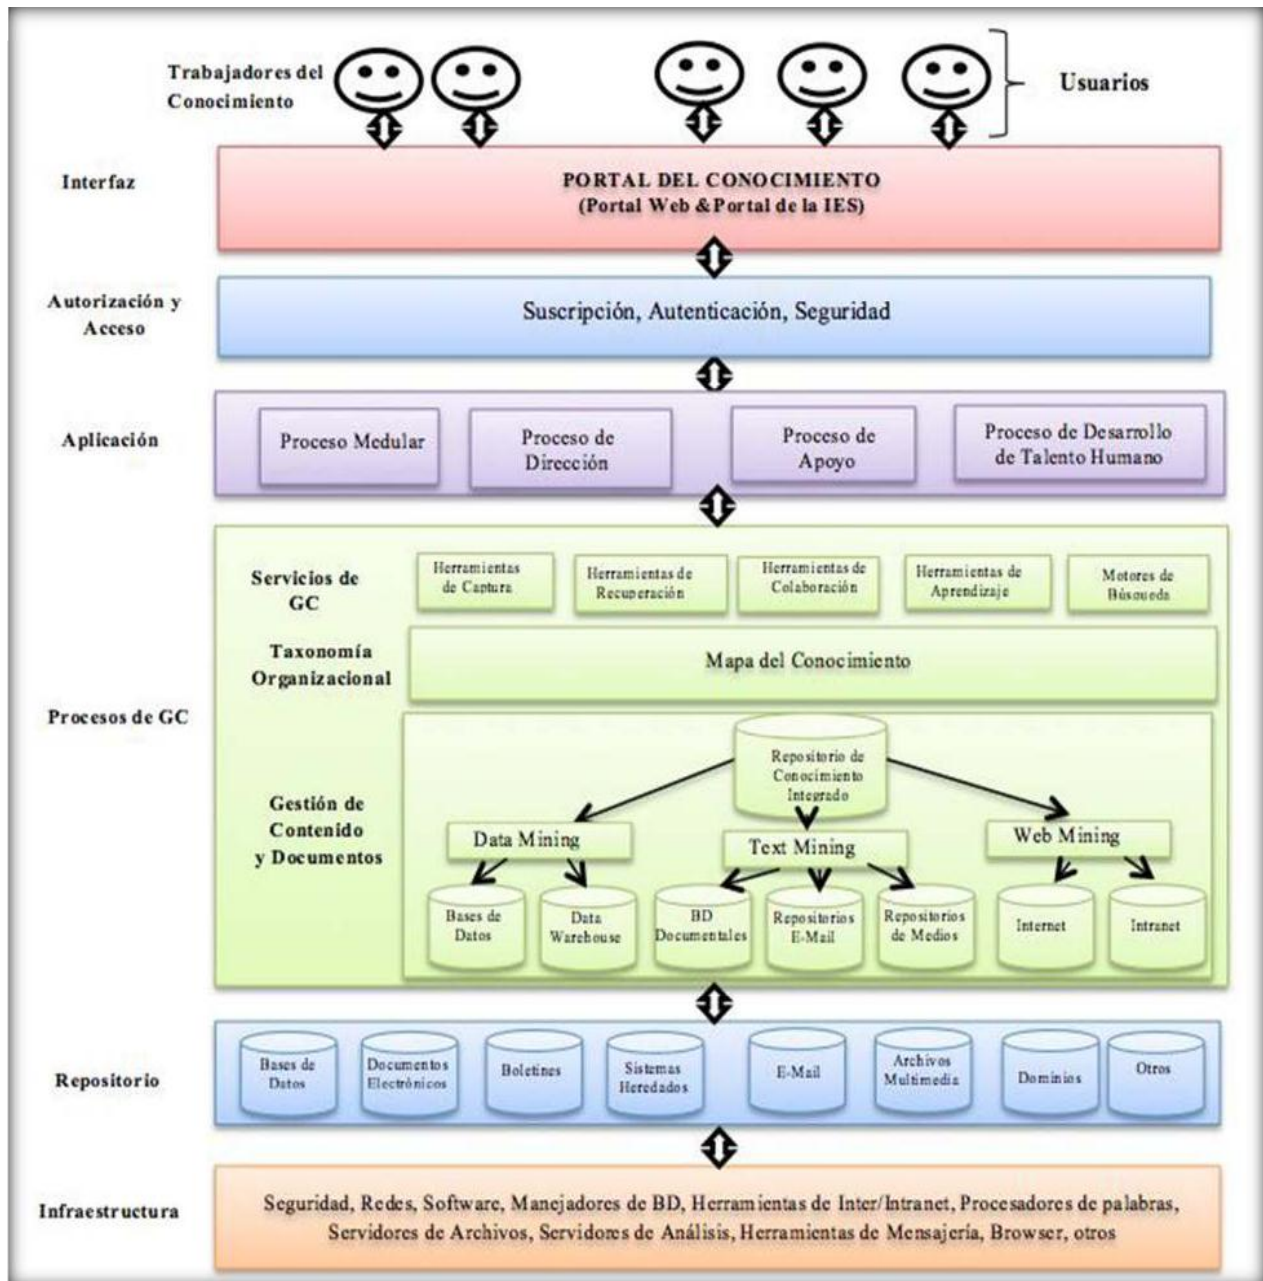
Trabajadores del Conocimiento

Usuarios

Interfaz

PORTAL DEL CONOCIMIENTO
(Portal Web & Portal de la IES)

Autorización y Acceso

Suscripción, Autenticación, Seguridad

Aplicación

Proceso Medular

Proceso de Dirección

Proceso de Apoyo

Proceso de Desarrollo de Talento Humano

Procesos de GC

Servicios de GC

Herramientas de Captura

Herramientas de Recuperación

Herramientas de Colaboración

Herramientas de Aprendizaje

Motores de Búsqueda

Taxonomía Organizacional

Mapa del Conocimiento

Gestión de Contenido y Documentos

Repositorio de Conocimiento Integrado

Data Mining

Text Mining

Web Mining

Bases de Datos

Data Warehouse

BD Documentales

Repositorios E-Mail

Repositorios de Medios

Internet

Intranet

Repositorio

Bases de Datos

Documentos Electrónicos

Boletines

Sistemas Heredados

E-Mail

Archivos Multimedia

Dominios

Otros

Infraestructura

Seguridad, Redes, Software, Manejadores de BD, Herramientas de Inter/Intranet, Procesadores de palabras, Servidores de Archivos, Servidores de Análisis, Herramientas de Mensajería, Browser, otros